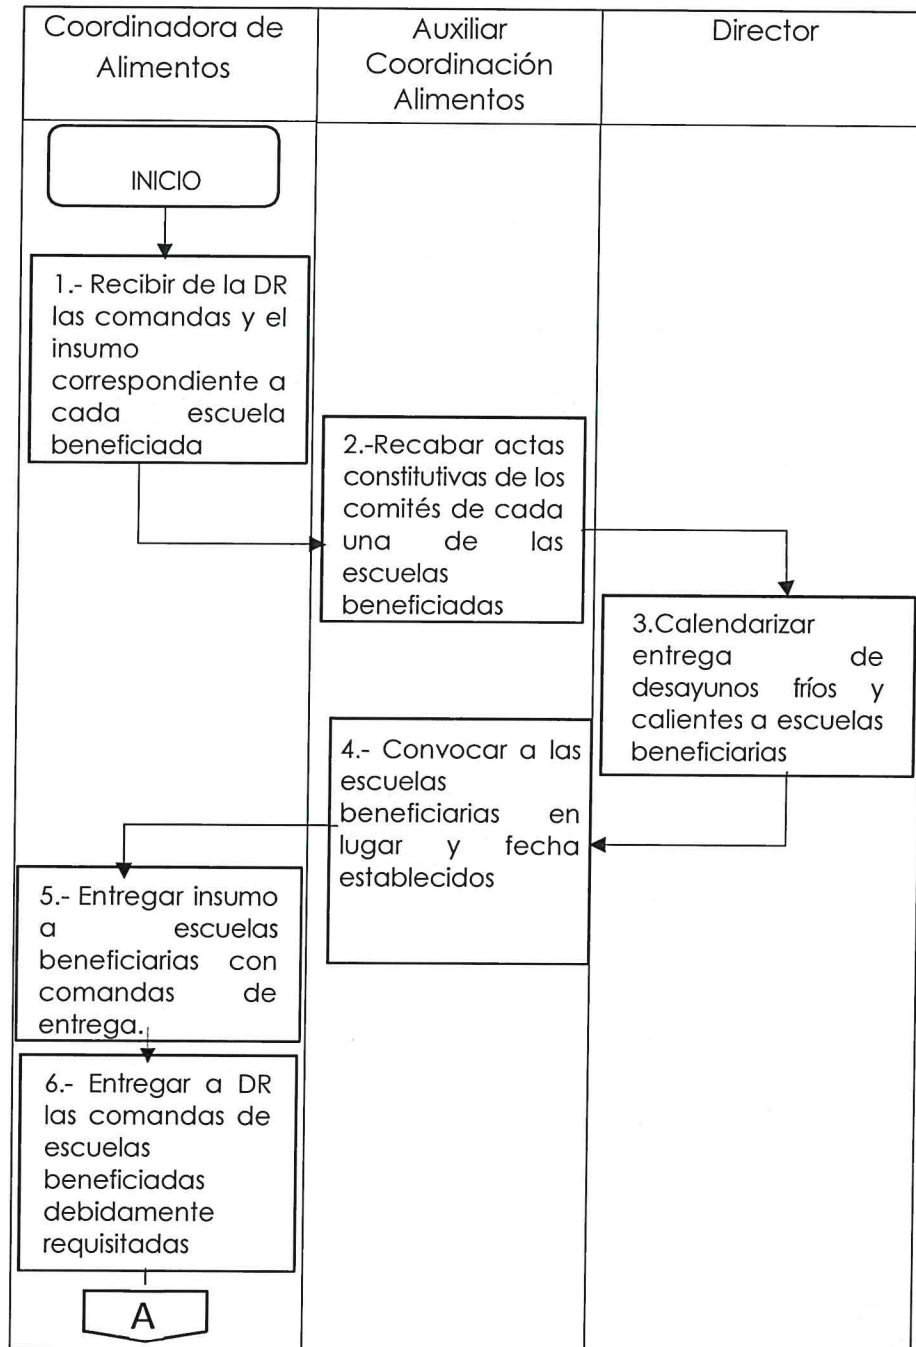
| Coordinadora de Alimentos | Auxiliar Coordinación Alimentos | Director |
|---|---|---|

INICIO

1.- Recibir de la DR las comandas y el insumo correspondiente a cada escuela beneficiada

2.-Recabar actas constitutivas de los comités de cada una de las escuelas beneficiadas

3.Calendarizar entrega de desayunos fríos y calientes a escuelas beneficiarias

4.- Convocar a las escuelas beneficiarias en lugar y fecha establecidos

5.- Entregar insumo a escuelas beneficiarias con comandas de entrega.

6.- Entregar a DR las comandas de escuelas beneficiadas debidamente requisitadas

A